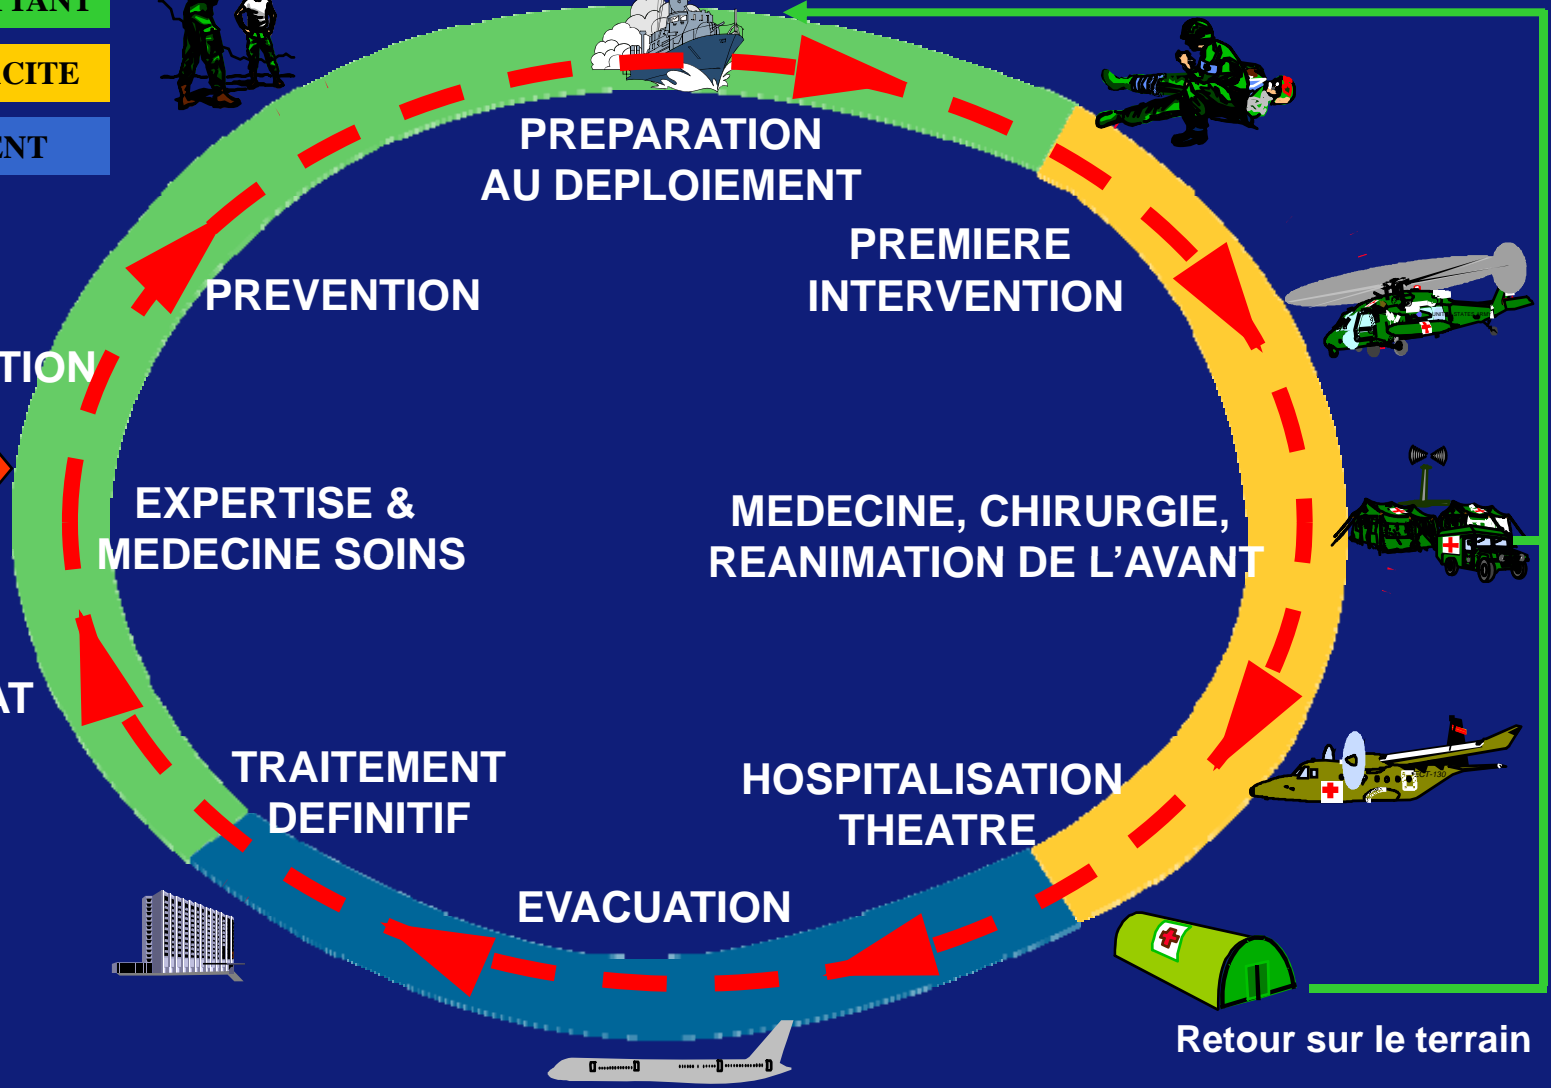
TANT
CITE
ENT
PREPARATION AU DEPLOIEMENT
PREMIERE INTERVENTION
PREVENTION
TION
EXPERTISE & MEDECINE SOINS
MEDECINE, CHIRURGIE, REANIMATION DE L'AVANT
AT
TRAITEMENT DEFINITIF
HOSPITALISATION THEATRE
EVACUATION
Retour sur le terrain